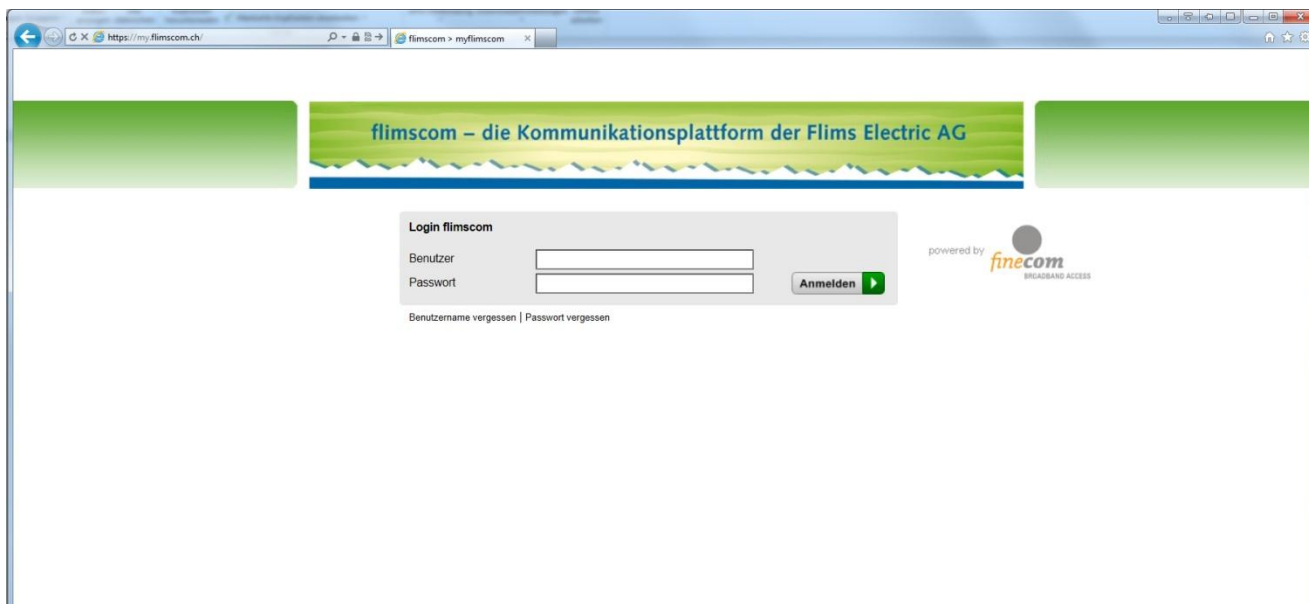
https://my.flimscom.ch/

flimscom > myflimscom

flimscom – die Kommunikationsplattform der Flims Electric AG

Login flimscom

Benutzer

Passwort

Anmelden

Benutzername vergessen | Passwort vergessen

powered by finecom BROADBAND ACCESS